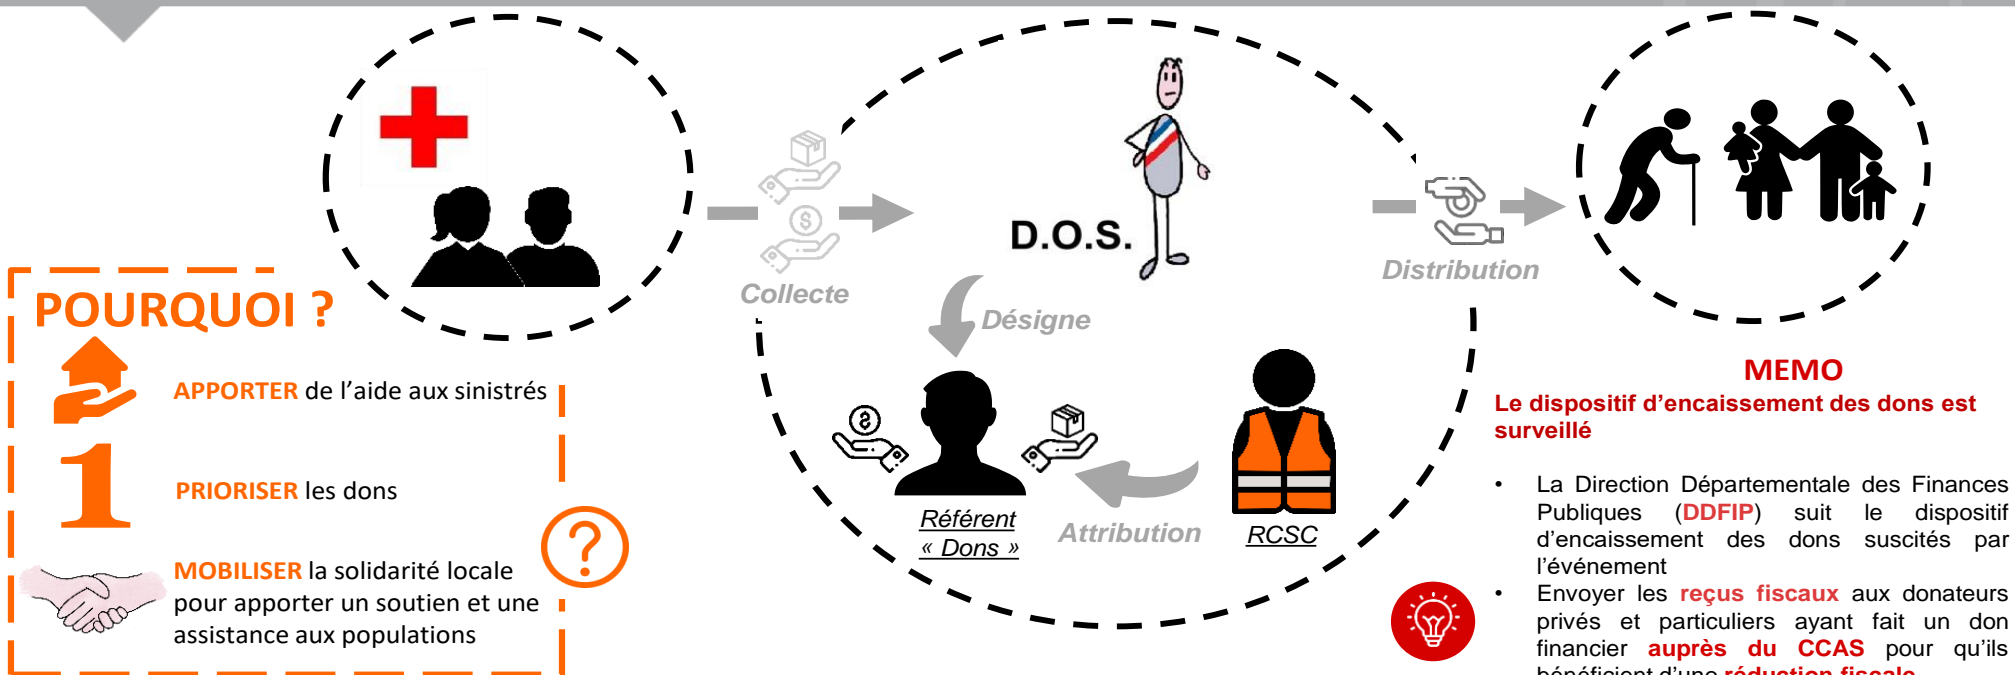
Collecte

D.O.S.

Distribution

Désigne

Référent « Dons »

Attribution

RCSC

POURQUOI ?

APPORTER de l'aide aux sinistrés

PRIORISER les dons

MOBILISER la solidarité locale pour apporter un soutien et une assistance aux populations

MEMO

Le dispositif d'encaissement des dons est surveillé

- La Direction Départementale des Finances Publiques (DDFIP) suit le dispositif d'encaissement des dons suscités par l'événement
- Envoyer les reçus fiscaux aux donateurs privés et particuliers ayant fait un don financier auprès du CCAS pour qu'ils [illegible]